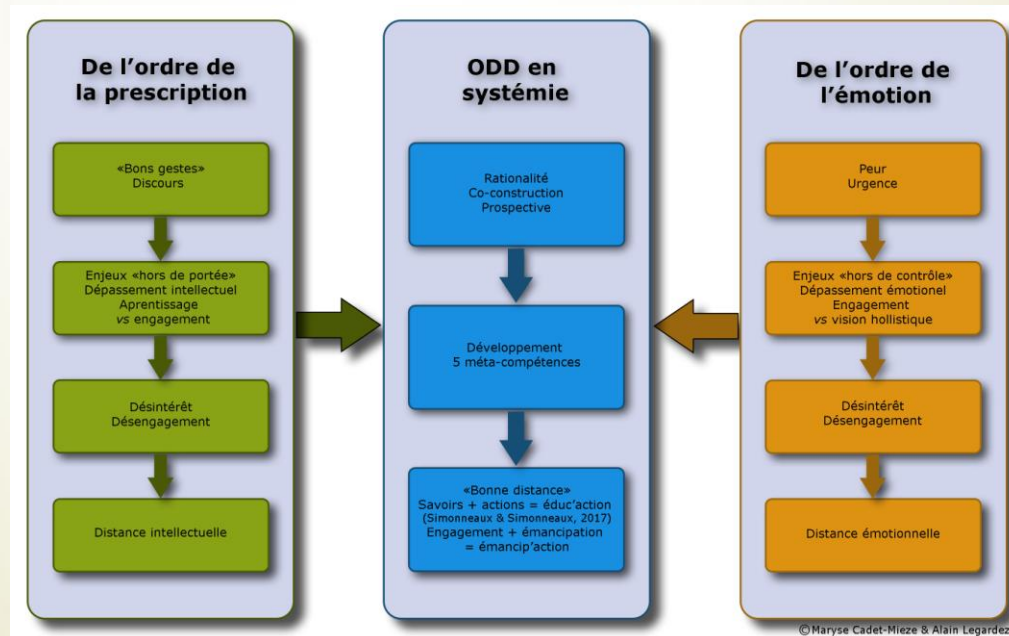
De l'ordre de la prescription

«Bons gestes»
Discours

Enjeux «hors de portée»
Dépassement intellectuel
Aprentissage
vs engagement

Désintérêt
Désengagement

Distance intellectuelle

ODD en systémie

Rationalité
Co-construction
Prospective

Développement
5 méta-compétences

«Bonne distance»
Savoirs + actions = éduc'action
(Simonneaux & Simonneaux, 2017)
Engagement + émancipation
= émancip'action

De l'ordre de l'émotion

Peur
Urgence

Enjeux «hors de contrôle»
Dépassement émotionel
Engagement
vs vision hollistique

Désintérêt
Désengagement

Distance émotionnelle

© Maryse Cadet-Mieze & Alain Legardez